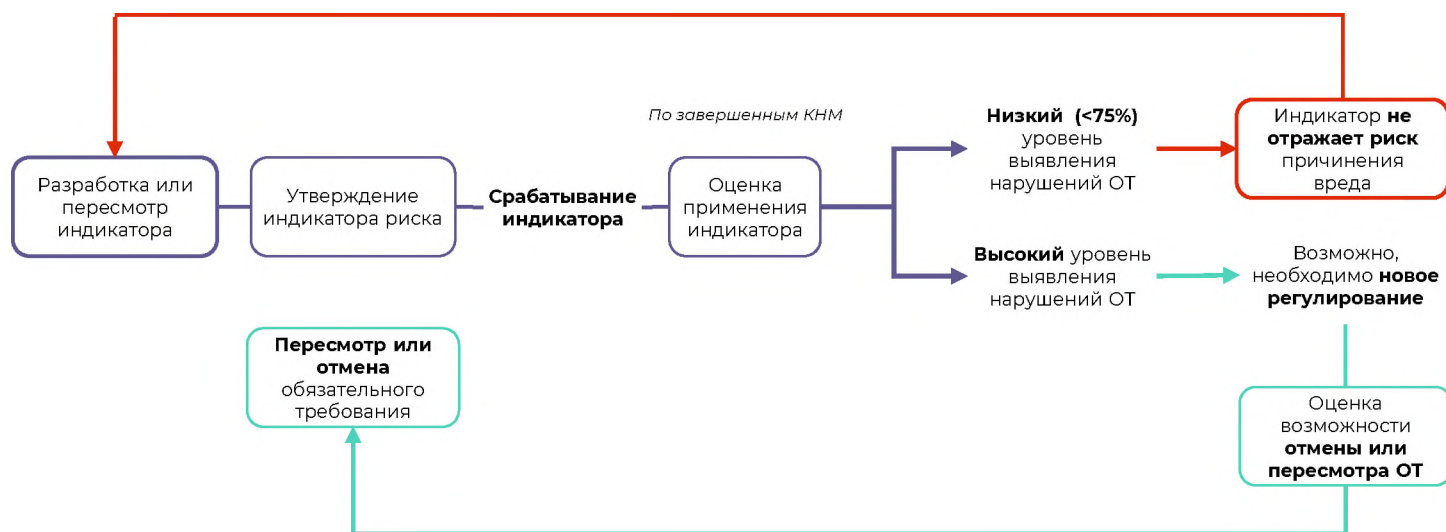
По завершенным КНМ

Разработка или пересмотр индикатора

Утверждение индикатора риска

Срабатывание индикатора

Оценка применения индикатора

Низкий (<75%) уровень выявления нарушений ОТ

Индикатор не отражает риск причинения вреда

Высокий уровень выявления нарушений ОТ

Возможно, необходимо новое регулирование

Пересмотр или отмена обязательного требования

Оценка возможности отмены или пересмотра ОТ